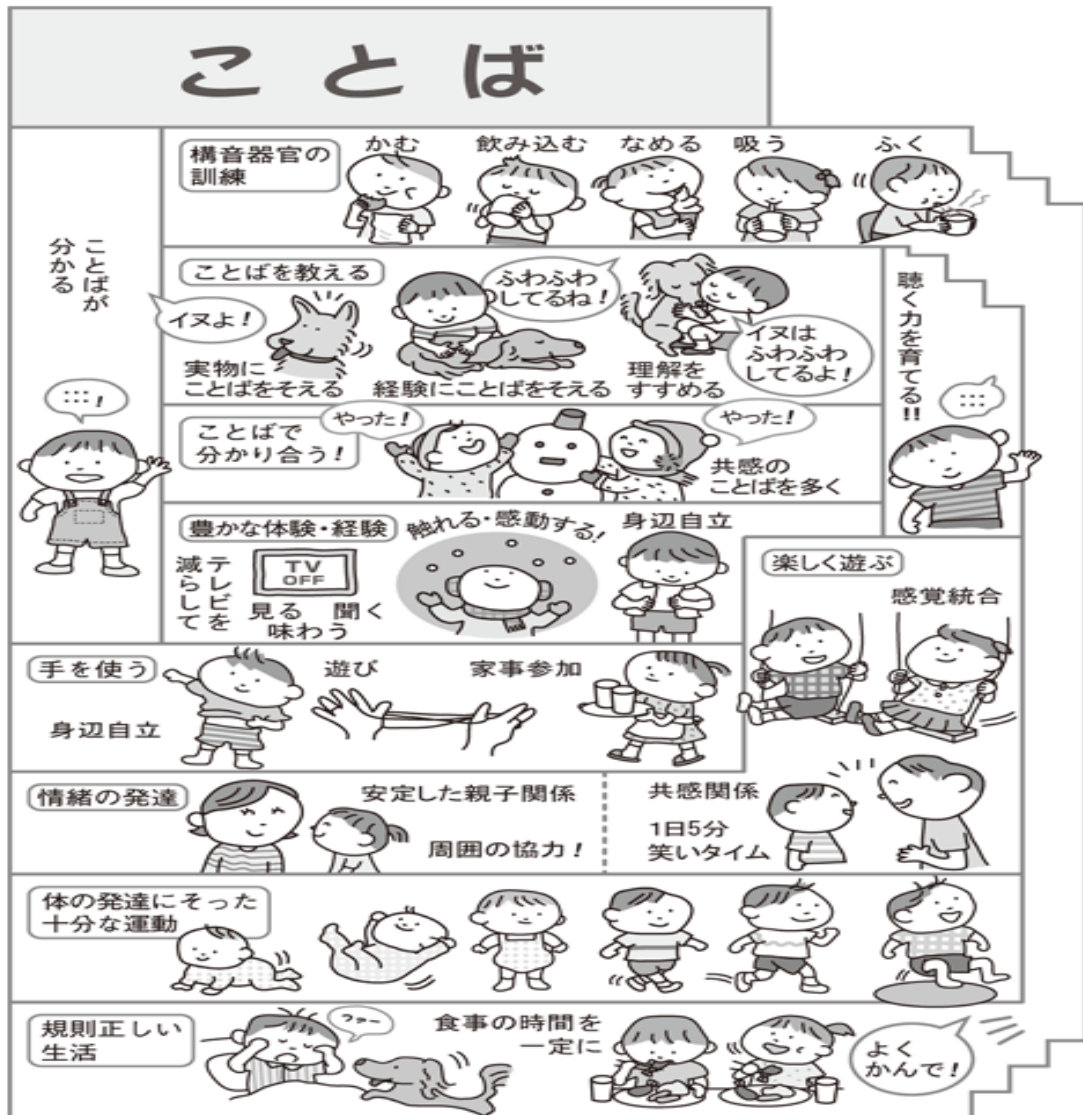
ことば

ことばが分かる

:::!

構音器官の訓練

かむ　飲み込む　なめる　吸う　ふく

ことばを教える

イヌよ！

実物にことばをそえる

ふわふわしてるね！

経験にことばをそえる

理解をすすめる

イヌはふわふわしてるよ！

聴く力を育てる!!

:::

ことばで分かり合う！

やった！

やった！

共感のことばを多く

豊かな体験・経験

テレビを減らして

TV OFF

見る　聞く　味わう

触れる・感動する！

身辺自立

楽しく遊ぶ

感覚統合

手を使う

身辺自立

遊び

家事参加

情緒の発達

安定した親子関係

周囲の協力！

共感関係

1日5分笑いタイム

体の発達にそった十分な運動

規則正しい生活

ファー

食事の時間を一定に

よくかんで！